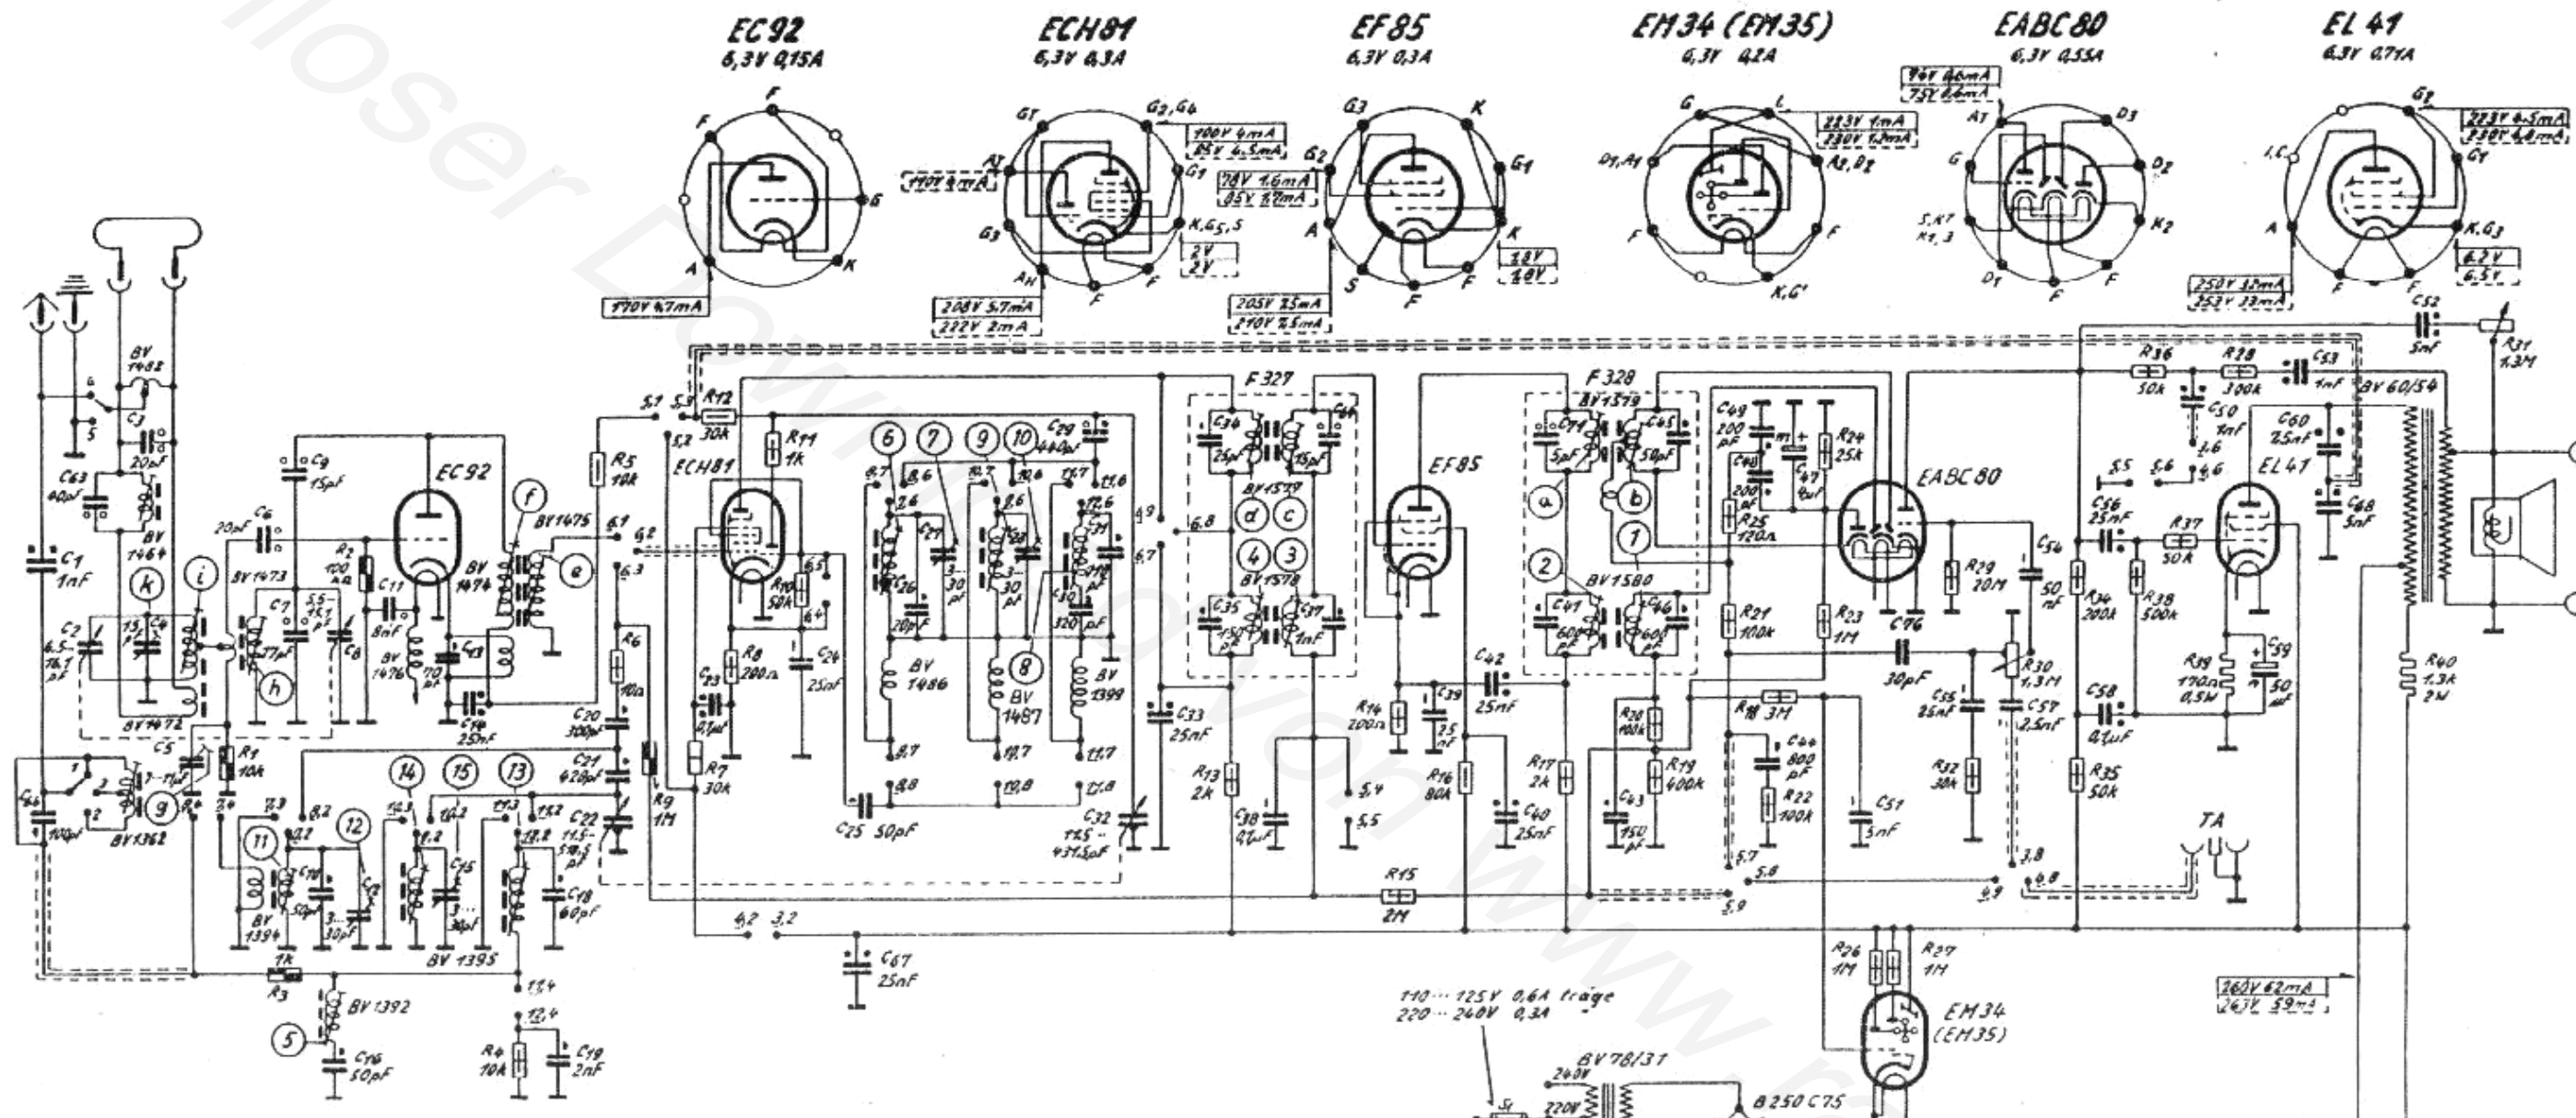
EC92
6,3V 0,15A

ECH81
6,3V 0,3A

EF85
6,3V 0,3A

EM34 (EM35)
6,3V 0,2A

EABC80
6,3V 0,55A

EL41
6,3V 0,71A

170V 4,7mA
208V 5,7mA
222V 2mA
190V 4mA
85V 4,5mA
78V 1,6mA
85V 1,7mA
205V 3,5mA
210V 3,5mA
1,8V
1,8V
223V 1mA
230V 1,2mA
94V 0,6mA
75V 0,4mA
223V 4,5mA
230V 4,8mA
250V 32mA
253V 33mA
6,2V
6,5V
2V
2V

BV 1462
C3 20pF
C63 40pF
BV 1464
C1 1nF
C2 6,5-16,1 pF
BV 1472
BV 1473
C6 20pF
C9 15pF
EC92
R2 100kΩ
C11 8nF
BV 1476
BV 1474
BV 1475
C14 25nF
C13
C7 27pF
C8
C5
R1 10k
BV 1362
C66 100pF
BV 1394
C10 50pF
BV 1395
C18 60pF
C22 11,5-510,5 pF
R3 1k
BV 1392
C16 50pF
R4 10k
C19 2nF
R5 10k
R6 10Ω
C20 300pF
C21 420pF
R9 1M
ECH81
R12 30k
R11 1k
R10 50k
R8 200Ω
C23 0,1µF
C24 25nF
R7 30k
C25 50pF
BV 1486
BV 1487
BV 1399
C29 440pF
C32 12,5-431,5pF
C33 25nF
F 327
BV 1579
BV 1578
C34 25pF
C36 15pF
C35 150pF
C37 1nF
EF85
R14 200Ω
C39 25nF
R13 2k
C38 0,1µF
C42 25nF
R16 80k
C40 25nF
R15 2M
F 328
BV 1578
BV 1580
C44 5pF
C45 50pF
C41 600pF
C46 600pF
R17 2k
R20 100k
R19 400k
C43 750pF
C49 200pF
C48 200pF
C47 8µF
R24 25k
R25 120Ω
R21 100k
R18 3M
C44 800pF
R22 100k
EABC80
R23 1M
R29 20M
C54 50nF
C76 30pF
R30 1,3M
C55 25nF
C57 2,5nF
R32 30k
C51 5nF
R36 50k
R28 300k
C53 1nF
C50 1nF
C52 5nF
R31 1,3M
C56 25nF
R37 50k
R34 200k
R38 500k
EL41
C60 2,5nF
C68 5nF
BV 60/54
R39 170Ω 0,5W
C59 50µF
C58 0,1µF
R35 50k
TA
R40 1,3k 2W
C67 25nF
R26 1M
R27 1M
EM34 (EM35)
260V 62mA
263V 59mA
110…125V 0,6A träge
220…240V 0,3A
BV 78/37
B 250 C 75